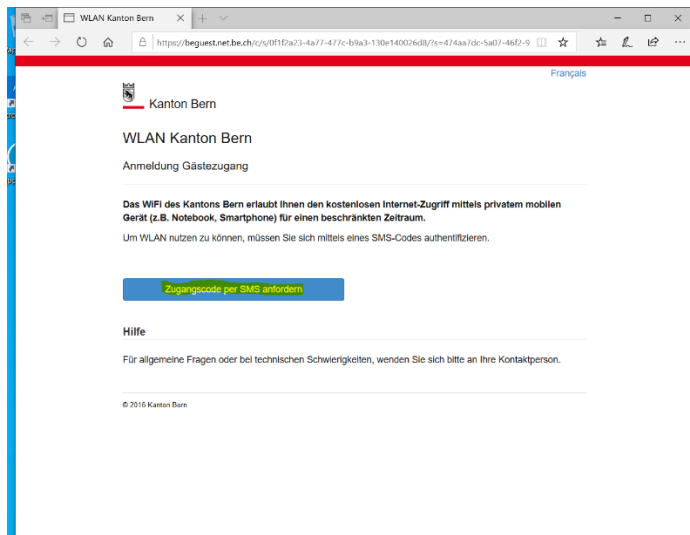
WLAN Kanton Bern

https://beguest.net.be.ch/c/s/0f1f2a23-4a77-477c-b9a3-130e140026d8/?s=474aa7dc-5a07-46f2-9

Français

Kanton Bern

WLAN Kanton Bern

Anmeldung Gästezugang

**Das WiFi des Kantons Bern erlaubt Ihnen den kostenlosen Internet-Zugriff mittels privatem mobilen Gerät (z.B. Notebook, Smartphone) für einen beschränkten Zeitraum.**

Um WLAN nutzen zu können, müssen Sie sich mittels eines SMS-Codes authentifizieren.

Zugangscode per SMS anfordern

Hilfe

Für allgemeine Fragen oder bei technischen Schwierigkeiten, wenden Sie sich bitte an Ihre Kontaktperson.

© 2016 Kanton Bern